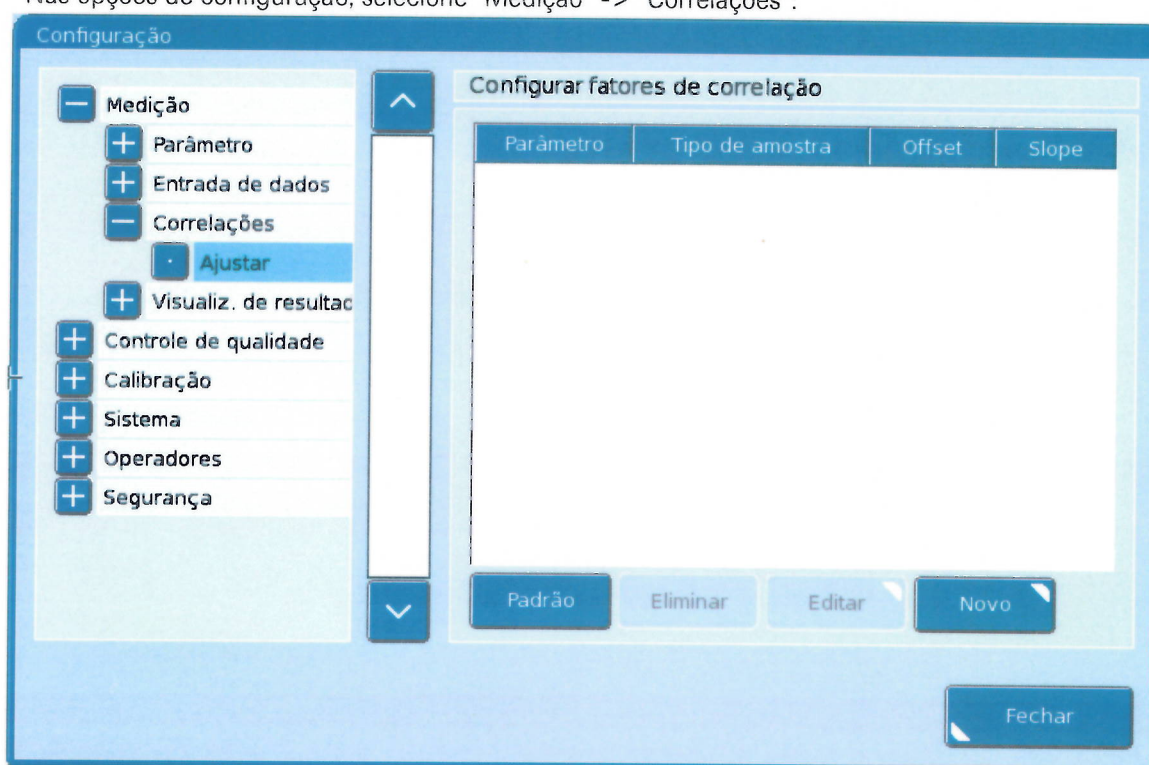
Nas opções de configuração, selecione "Medição" -> "Correlações".

Configuração

Medição
Parâmetro
Entrada de dados
Correlações
Ajustar
Visualiz. de resultac
Controle de qualidade
Calibração
Sistema
Operadores
Segurança

Configurar fatores de correlação

| Parâmetro | Tipo de amostra | Offset | Slope |
|---|---|---|---|

Padrão
Eliminar
Editar
Novo

Fechar